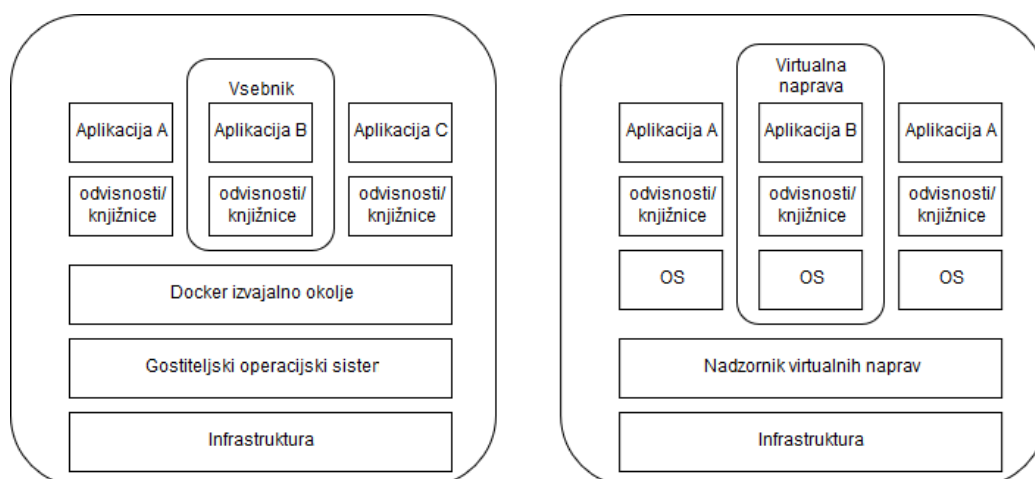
Vsebnik

Aplikacija A

Aplikacija B

Aplikacija C

odvisnosti/ knjižnice

odvisnosti/ knjižnice

odvisnosti/ knjižnice

Docker izvajalno okolje

Gostiteljski operacijski sister

Infrastruktura

Virtualna naprava

Aplikacija A

Aplikacija B

Aplikacija A

odvisnosti/ knjižnice

odvisnosti/ knjižnice

odvisnosti/ knjižnice

OS

OS

OS

Nadzornik virtualnih naprav

Infrastruktura